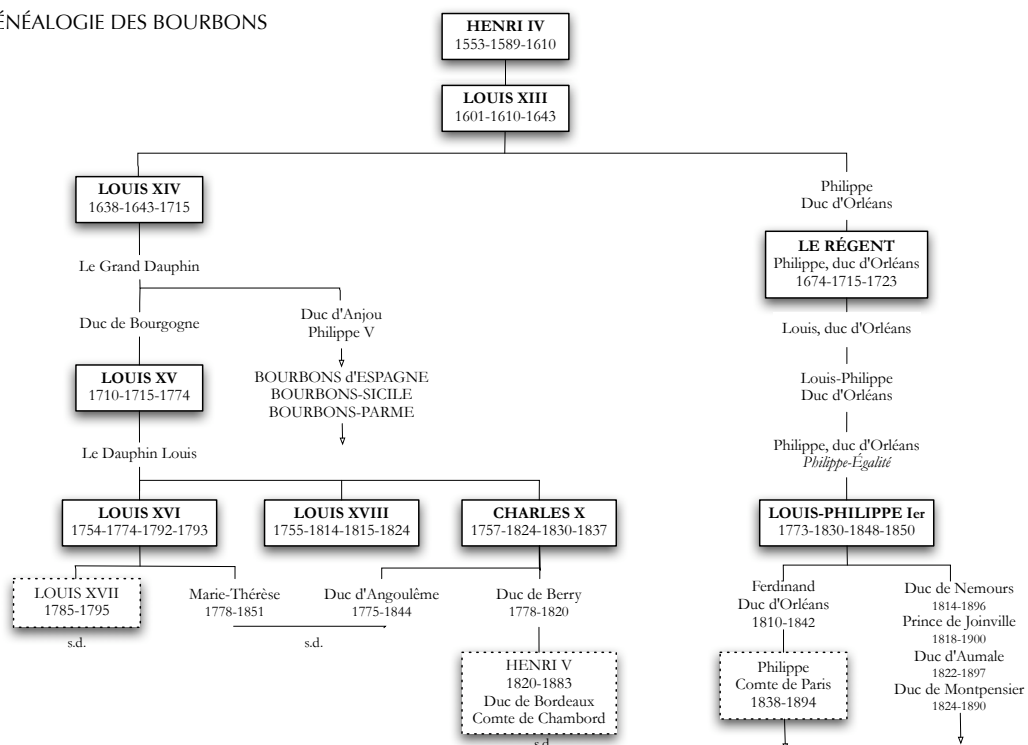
ÉNÉALOGIE DES BOURBONS

HENRI IV
1553-1589-1610

LOUIS XIII
1601-1610-1643

LOUIS XIV
1638-1643-1715

Le Grand Dauphin

Duc de Bourgogne

Duc d'Anjou
Philippe V

BOURBONS d'ESPAGNE
BOURBONS-SICILE
BOURBONS-PARME

LOUIS XV
1710-1715-1774

Le Dauphin Louis

LOUIS XVI
1754-1774-1792-1793

LOUIS XVIII
1755-1814-1815-1824

CHARLES X
1757-1824-1830-1837

LOUIS XVII
1785-1795

s.d.

Marie-Thérèse
1778-1851

s.d.

Duc d'Angoulême
1775-1844

Duc de Berry
1778-1820

HENRI V
1820-1883
Duc de Bordeaux
Comte de Chambord

s.d.

Philippe
Duc d'Orléans

LE RÉGENT
Philippe, duc d'Orléans
1674-1715-1723

Louis, duc d'Orléans

Louis-Philippe
Duc d'Orléans

Philippe, duc d'Orléans
*Philippe-Égalité*

LOUIS-PHILIPPE Ier
1773-1830-1848-1850

Ferdinand
Duc d'Orléans
1810-1842

Philippe
Comte de Paris
1838-1894

Duc de Nemours
1814-1896
Prince de Joinville
1818-1900
Duc d'Aumale
1822-1897
Duc de Montpensier
1824-1890